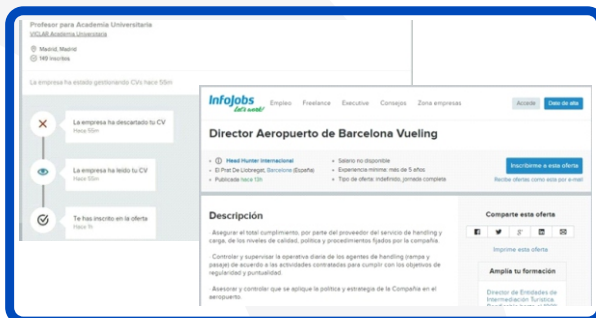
Profesor para Academia Universitaria
VICLAR Academia Universitaria

Madrid, Madrid
149 inscritos

La empresa ha estado gestionando CVs hace 59m

La empresa ha descartado tu CV
Hace 59m

La empresa ha leído tu CV
Hace 59m

Te has inscrito en la oferta
Hace 1h

InfoJobs Let's work!
Empleo Freelance Executive Consejos Zona empresas
Accede Date de alta

Director Aeropuerto de Barcelona Vueling

Head Hunter Internacional
El Prat De Llobregat, Barcelona (España)
Publicada hace 13h
Salario no disponible
Experiencia mínima: más de 5 años
Tipo de oferta: Indefinido, Jornada completa
Inscribirme a esta oferta
Recibe ofertas como esta por e-mail

Descripción
-Asegurar el total cumplimiento, por parte del proveedor del servicio de handling y carga, de los niveles de calidad, política y procedimientos fijados por la compañía.

-Controlar y supervisar la operativa diaria de los agentes de handling (rampa y pasaje) de acuerdo a las actividades contratadas para cumplir con los objetivos de regularidad y puntualidad.

-Asesorar y controlar que se aplique la política y estrategia de la Compañía en el aeropuerto.

Comparte esta oferta
Imprimir esta oferta
Amplía tu formación
Director de Entidades de Intermediación Turística
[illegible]